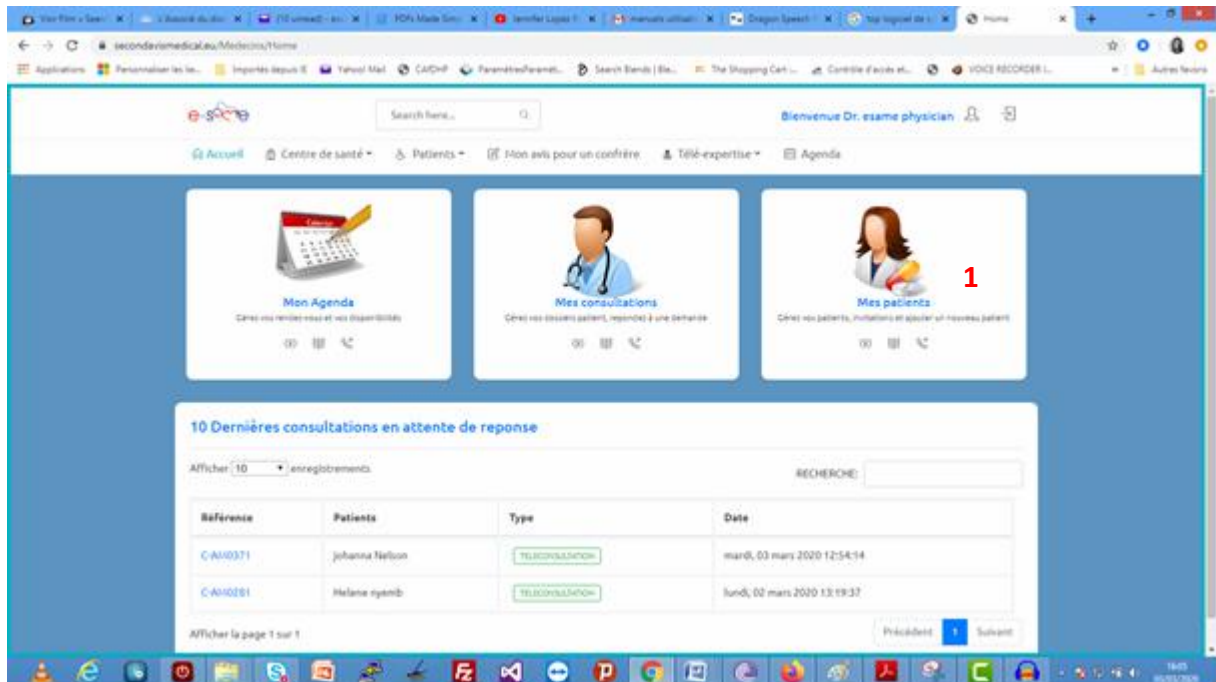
secondavismedical.eu/Medecins/Home

Applications | Personnaliser les lie... | Importés depuis IE | Yahoo! Mail | CAfDHP | ParamètresParamet... | Search Blends | Ble... | The Shopping Cart ... | Contrôle d'accès et... | VOICE RECORDER L... | Autres favoris

e-sante

Search here...

Bienvenue Dr. esame physician

Accueil | Centre de santé | Patients | Mon avis pour un confrère | Télé-expertise | Agenda

Calendar

Mon Agenda
Gérez vos rendez-vous et vos disponibilités

Mes consultations
Gérez vos dossiers patient, repondez à une demande

Mes patients
Gérez vos patients, invitations et ajouter un nouveau patient

1

10 Dernières consultations en attente de reponse

Afficher 10 enregistrements

RECHERCHE:

| Référence | Patients | Type | Date |
|---|---|---|---|
| C-AI/0371 | Johanna Nelson | TELECONSULTATION | mardi, 03 mars 2020 12:54:14 |
| C-AI/0281 | Helene nyemb | TELECONSULTATION | lundi, 02 mars 2020 13:19:37 |

Afficher la page 1 sur 1

Précédent 1 Suivant